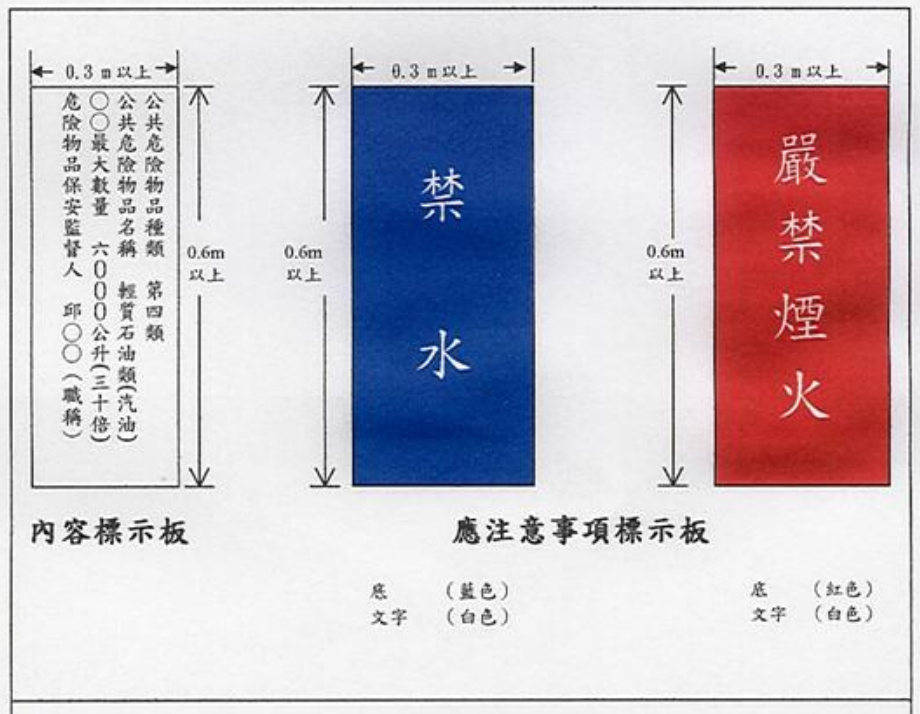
0.3 m以上

公共危險物品種類　第四類
公共危險物品名稱　輕質石油類(汽油)
○○最大數量　六〇〇〇公升(三十倍)
危險物品保安監督人　邱○○(職稱)

0.6m 以上

0.3 m以上

0.6m 以上

禁水

0.3 m以上

0.6m 以上

嚴禁煙火

內容標示板

應注意事項標示板

底　(藍色)
文字　(白色)

底　(紅色)
文字　(白色)